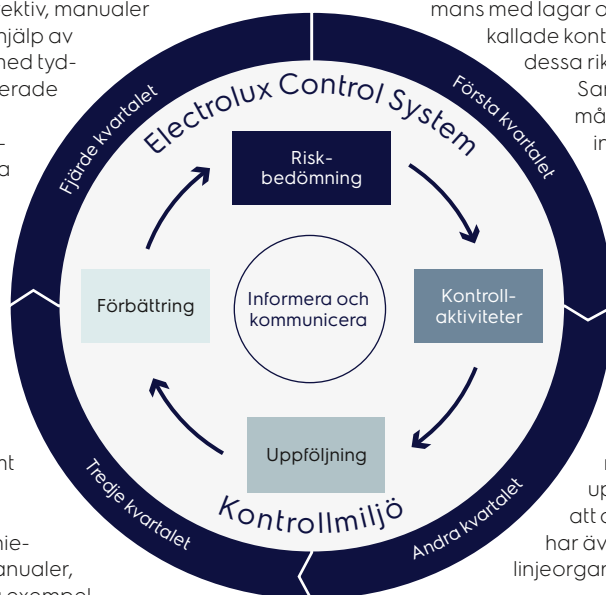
ektiv, manualer
njälp av
med tyd-
erade

a

nt

nie-
anualer,

mans med lagar o
kallade kont
dessa rik
Sar
må
in

u
up
att o
har äv
linjeorgan

Electrolux Control System

Fjärde kvartalet

Första kvartalet

Tredje kvartalet

Andra kvartalet

Risk-
bedömning

Kontroll-
aktiviteter

Uppföljning

Förbättring

Informera och
kommunicera

Kontrollmiljö